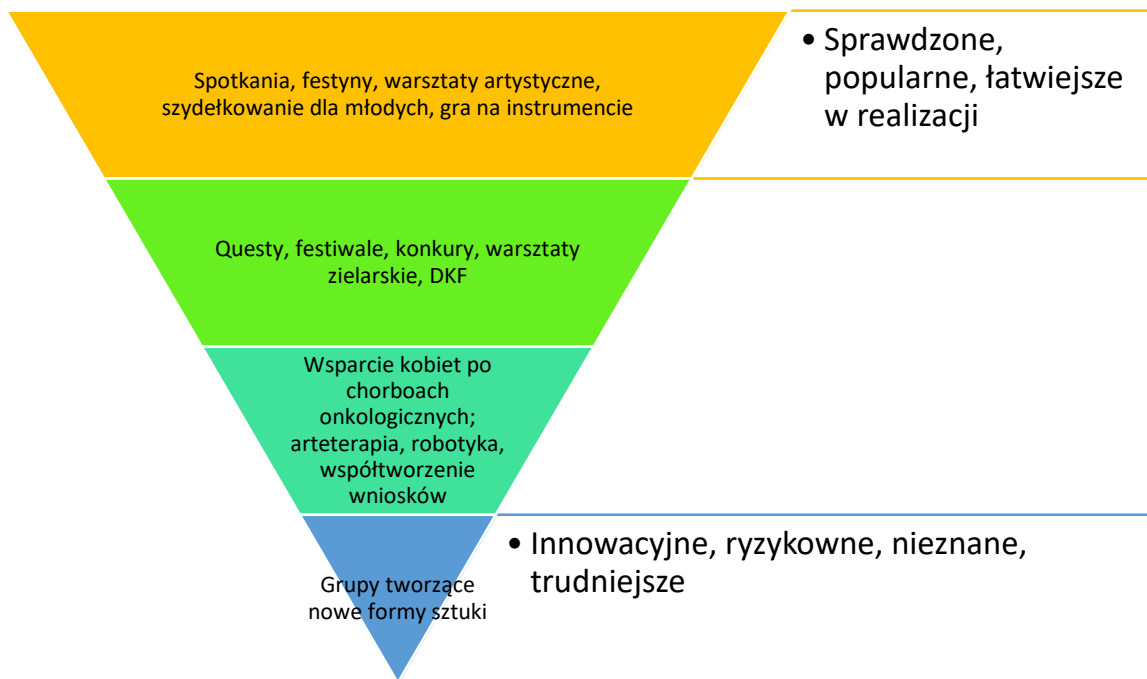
Spotkania, festyny, warsztaty artystyczne, szydełkowanie dla młodych, gra na instrumencie

• Sprawdzone, popularne, łatwiejsze w realizacji

Questy, festiwale, konkury, warsztaty zielarskie, DKF

Wsparcie kobiet po chorboach onkologicznych; arteterapia, robotyka, współtworzenie wniosków

Grupy tworzące nowe formy sztuki

• Innowacyjne, ryzykowne, nieznane, trudniejsze